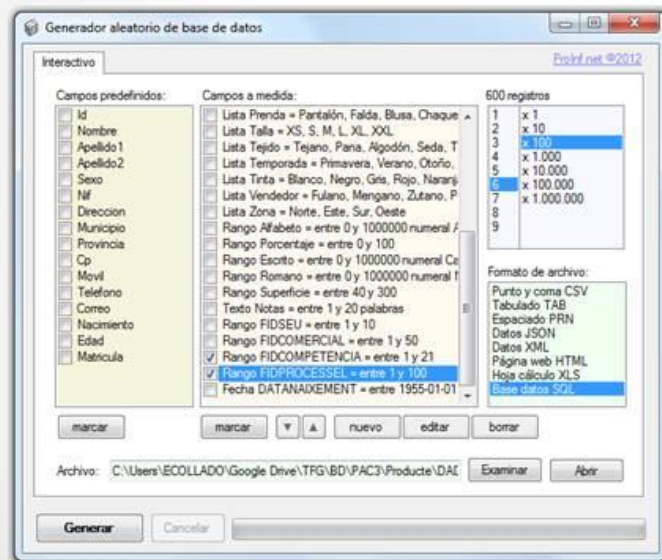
Generador aleatorio de base de datos

Interactivo

ProInf.net ©2012

Campos predefinidos:
Id
Nombre
Apellido1
Apellido2
Sexo
Nif
Direccion
Municipio
Provincia
Cp
Movil
Telefono
Correo
Nacimiento
Edad
Matricula

Campos a medida:
Lista Prenda = Pantalón, Falda, Blusa, Chaque
Lista Talla = XS, S, M, L, XL, XXL
Lista Tejido = Tejano, Pana, Algodón, Seda, T
Lista Temporada = Primavera, Verano, Otoño,
Lista Tinta = Blanco, Negro, Gris, Rojo, Naranj
Lista Vendedor = Fulano, Mengano, Zutano, P
Lista Zona = Norte, Este, Sur, Oeste
Rango Alfabeto = entre 0 y 1000000 numeral A
Rango Porcentaje = entre 0 y 100
Rango Escrito = entre 0 y 1000000 numeral Ca
Rango Romano = entre 0 y 1000000 numeral R
Rango Superficie = entre 40 y 300
Texto Notas = entre 1 y 20 palabras
Rango FIDSEU = entre 1 y 10
Rango FIDCOMERCIAL = entre 1 y 50
Rango FIDCOMPETENCIA = entre 1 y 21
Rango FIDPROCESSEL = entre 1 y 100
Fecha DATANAIXEMENT = entre 1955-01-01

600 registros
1 x 1
2 x 10
3 x 100
4 x 1.000
5 x 10.000
6 x 100.000
7 x 1.000.000
8
9

Formato de archivo:
Punto y coma CSV
Tabulado TAB
Espaciado PRN
Datos JSON
Datos XML
Página web HTML
Hoja cálculo XLS
Base datos SQL

marcar
marcar
nuevo
editar
borrar

Archivo: C:\Users\ECOLLADO\Google Drive\TFG\BD\PAC3\Producte\DAL
Examinar
Abrir

Generar
Cancelar